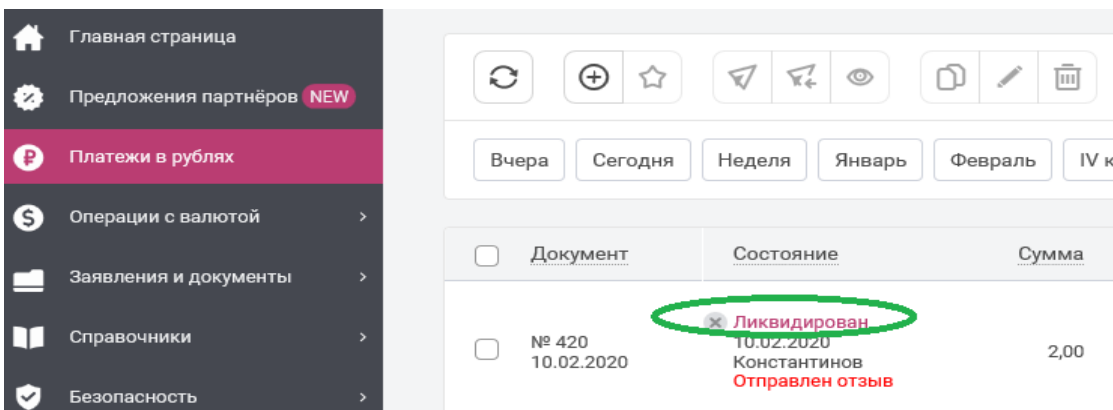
Главная страница
Предложения партнёров NEW
Платежи в рублях
Операции с валютой
Заявления и документы
Справочники
Безопасность

Вчера
Сегодня
Неделя
Январь
Февраль
IV к

| | Документ | Состояние | Сумма |
|---|---|---|---|
| | № 420 10.02.2020 | Ликвидирован 10.02.2020 Константинов Отправлен отзыв | 2,00 |